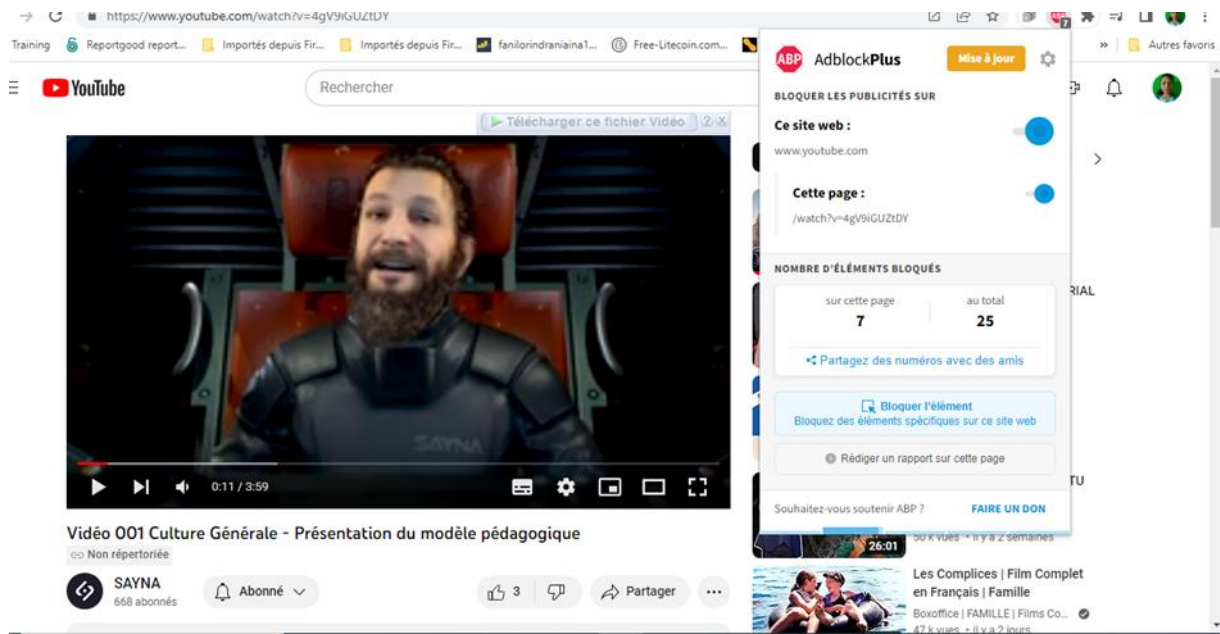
https://www.youtube.com/watch?v=4gV9iGUZtDY

Training Reportgood report... Importés depuis Fir... Importés depuis Fir... fanilorindraniaina1... Free-Litecoin.com... » Autres favoris

YouTube Rechercher

Télécharger ce fichier Vidéo

SAYNA

0:11 / 3:59

Vidéo 001 Culture Générale - Présentation du modèle pédagogique

Non répertoriée

SAYNA
668 abonnés

Abonné

3

Partager

...

AdblockPlus
Mise à jour

BLOQUER LES PUBLICITÉS SUR

Ce site web :
www.youtube.com

Cette page :
/watch?v=4gV9iGUZtDY

NOMBRE D'ÉLÉMENTS BLOQUÉS

sur cette page
7

au total
25

Partagez des numéros avec des amis

Bloquer l'élément
Bloquez des éléments spécifiques sur ce site web

Rédiger un rapport sur cette page

Souhaitez-vous soutenir ABP ?
FAIRE UN DON

RIAL

TU

26:01
50 k vues • il y a 2 semaines

Les Complices | Film Complet en Français | Famille
Boxoffice | FAMILLE | Films Co...
47 k vues • il y a 2 jours